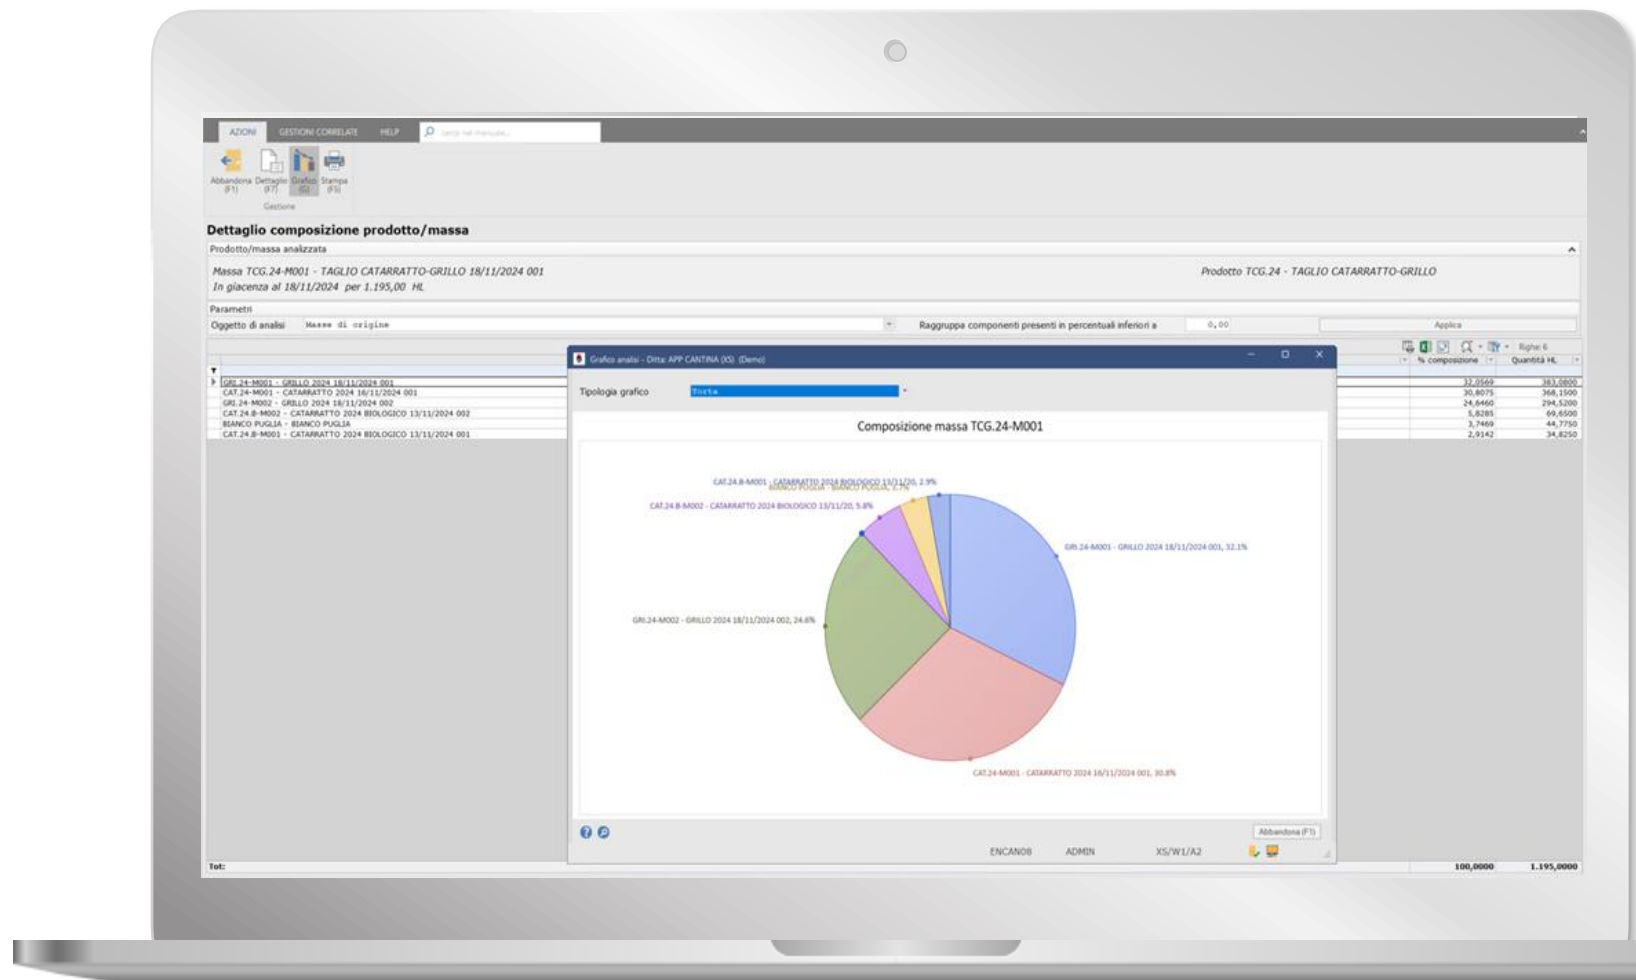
AZIONI GESTIONI CORRELATE HELP Cerca nel manuale...

Abbandona (F1) Dettaglio (F7) Grafico (G) Stampa (F5)
Gestione

Dettaglio composizione prodotto/massa

Prodotto/massa analizzata

Massa TCG.24-M001 - TAGLIO CATARRATTO-GRILLO 18/11/2024 001
In giacenza al 18/11/2024 per 1.195,00 HL

Prodotto TCG.24 - TAGLIO CATARRATTO-GRILLO

Parametri

Oggetto di analisi Masse di origine

Raggruppa componenti presenti in percentuali inferiori a 0,00

Applica

Righe: 6

% composizione Quantità HL

| | % composizione | Quantità HL |
|---|---|---|
| GRI.24-M001 - GRILLO 2024 18/11/2024 001 | 32,0569 | 383,0800 |
| CAT.24-M001 - CATARRATTO 2024 18/11/2024 001 | 30,8075 | 368,1500 |
| GRI.24-M002 - GRILLO 2024 18/11/2024 002 | 24,6460 | 294,5200 |
| CAT.24.B-M002 - CATARRATTO 2024 BIOLOGICO 13/11/2024 002 | 5,8285 | 69,6500 |
| BIANCO PUGLIA - BIANCO PUGLIA | 3,7469 | 44,7750 |
| CAT.24.B-M001 - CATARRATTO 2024 BIOLOGICO 13/11/2024 001 | 2,9142 | 34,8250 |

Tot: 100,0000 1.195,0000

Grafico analisi - Ditta: APP CANTINA (XS) (Demo)

Tipologia grafico Torta

Composizione massa TCG.24-M001

CAT.24.B-M001 - CATARRATTO 2024 BIOLOGICO 13/11/20, 2.9%
BIANCO PUGLIA - BIANCO PUGLIA, 3.7%
CAT.24.B-M002 - CATARRATTO 2024 BIOLOGICO 13/11/20, 5.8%
GRI.24-M001 - GRILLO 2024 18/11/2024 001, 32.1%
GRI.24-M002 - GRILLO 2024 18/11/2024 002, 24.6%
CAT.24-M001 - CATARRATTO 2024 18/11/2024 001, 30.8%

Abbandona (F1)

ENCAN08 ADMIN XS/W1/A2